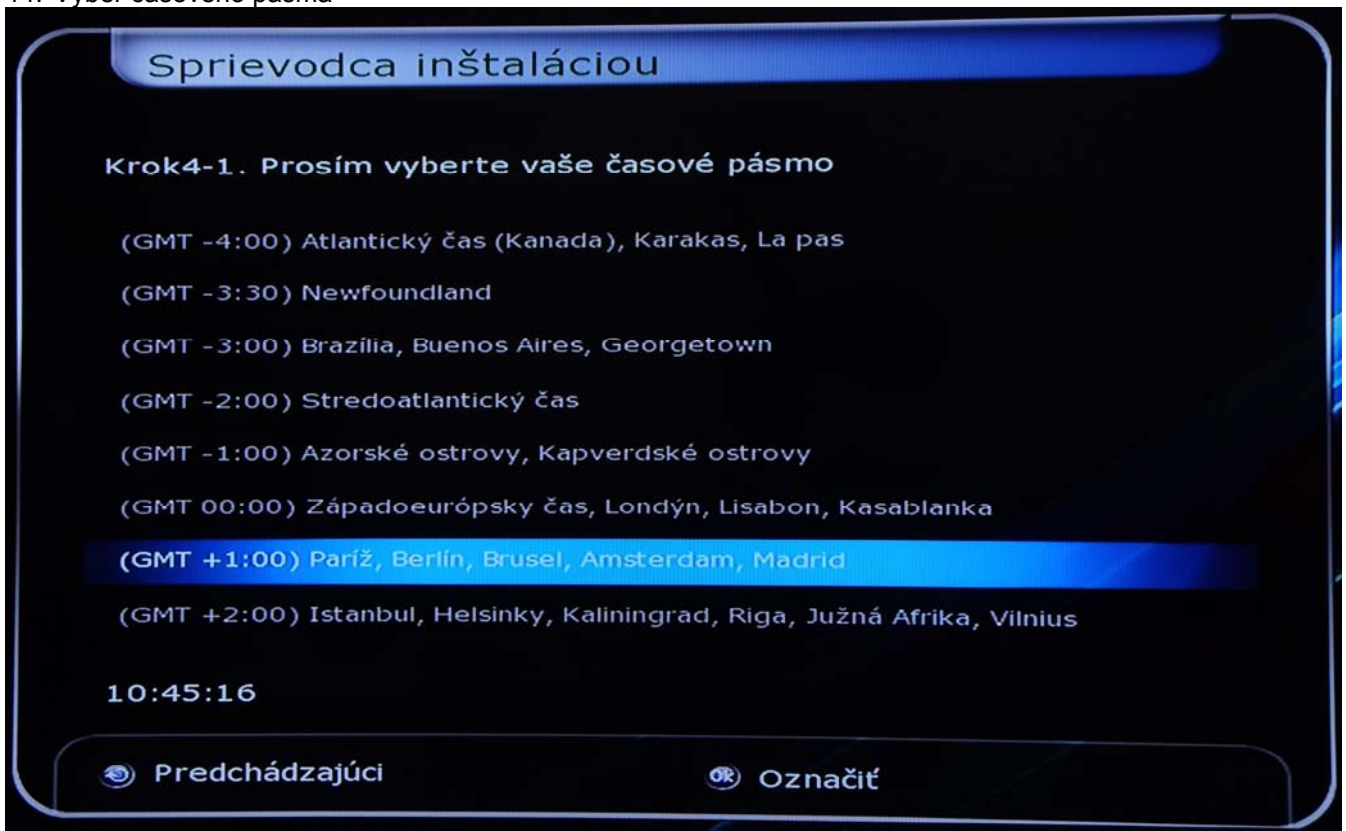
Sprievodca inštaláciou

Krok4-1. Prosím vyberte vaše časové pásmo

(GMT -4:00) Atlantický čas (Kanada), Karakas, La pas

(GMT -3:30) Newfoundland

(GMT -3:00) Brazília, Buenos Aires, Georgetown

(GMT -2:00) Stredoatlantický čas

(GMT -1:00) Azorské ostrovy, Kapverdské ostrovy

(GMT 00:00) Západoeurópsky čas, Londýn, Lisabon, Kasablanka

(GMT +1:00) Paríž, Berlín, Brusel, Amsterdam, Madrid

(GMT +2:00) Istanbul, Helsinky, Kaliningrad, Riga, Južná Afrika, Vilnius

10:45:16

Predchádzajúci

OK Označiť